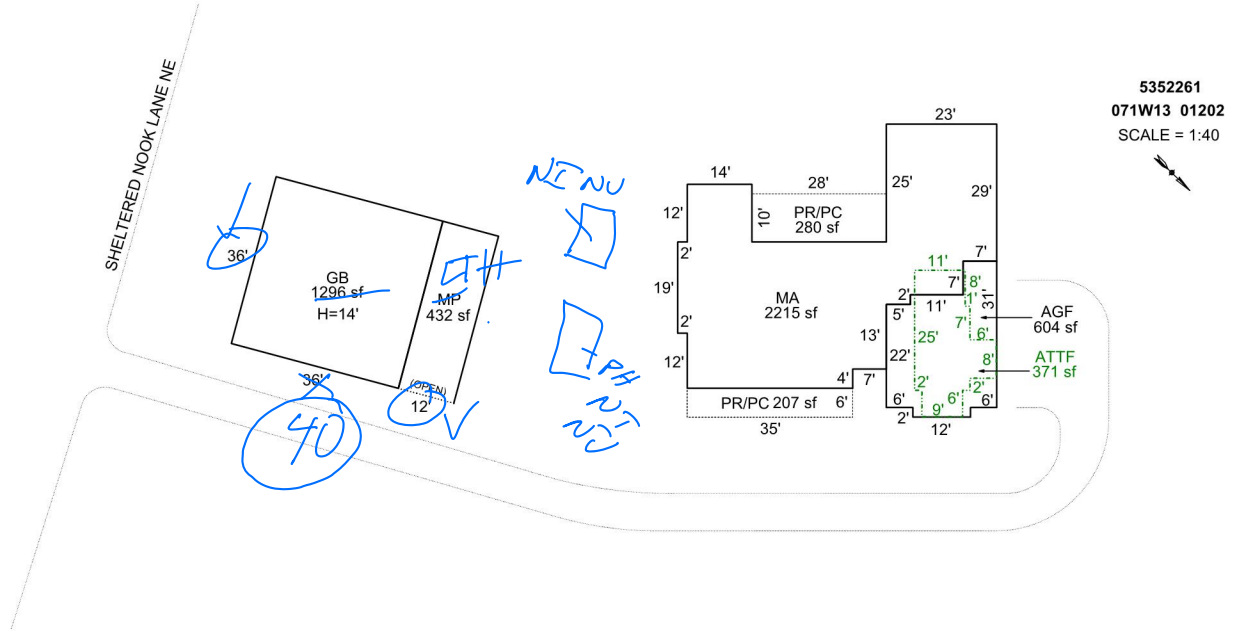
5352261
071W13 01202
SCALE = 1:40

SHELTERED NOOK LANE NE

36'
GB
1296 sf
H=14'
MP
432 sf
36'
(OPEN)
12'
40

NI NU
PH
NI NU

14'
28'
25'
23'
12'
10'
PR/PC
280 sf
29'
2'
19'
2'
12'
MA
2215 sf
7'
11'
8'
7'
1'
31'
2'
11'
5'
7'
6'
AGF
604 sf
13'
25'
22'
8'
ATTF
371 sf
4'
7'
2'
PR/PC 207 sf
6'
6'
6'
2'
6'
2'
9'
35'
12'